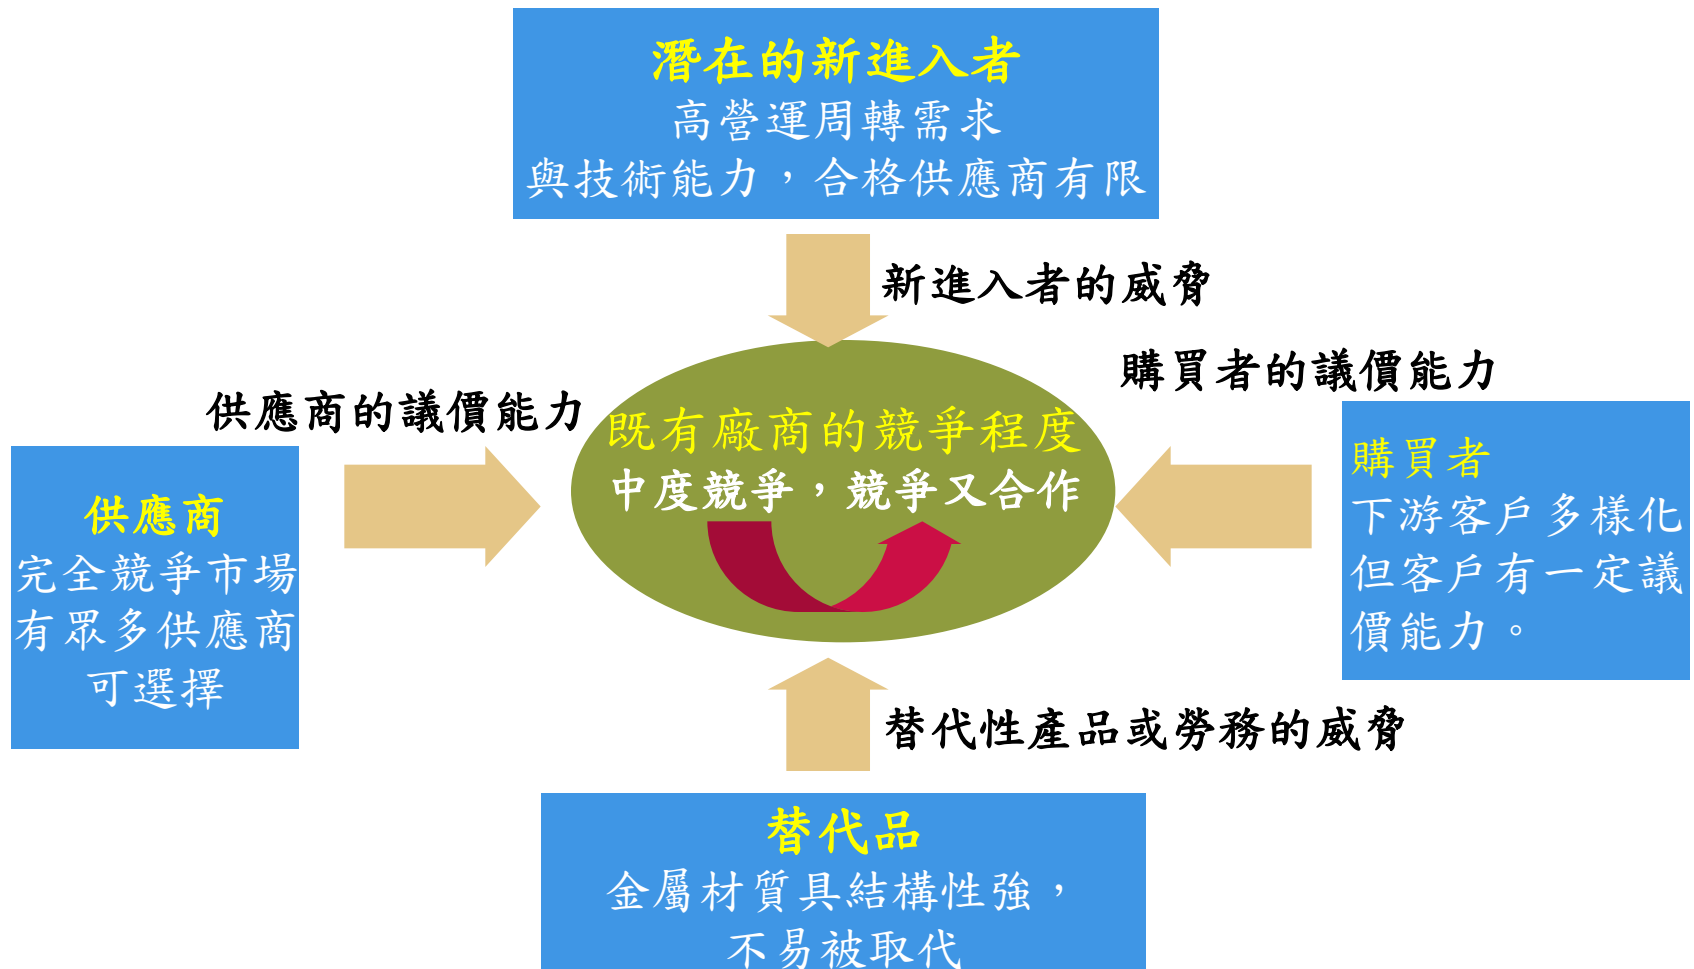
潛在的新進入者
高營運周轉需求
與技術能力，合格供應商有限

新進入者的威脅

購買者的議價能力

供應商的議價能力

既有廠商的競爭程度
中度競爭，競爭又合作

購買者
下游客戶多樣化
但客戶有一定議價能力。

供應商
完全競爭市場
有眾多供應商
可選擇

替代性產品或勞務的威脅

替代品
金屬材質具結構性強，
不易被取代